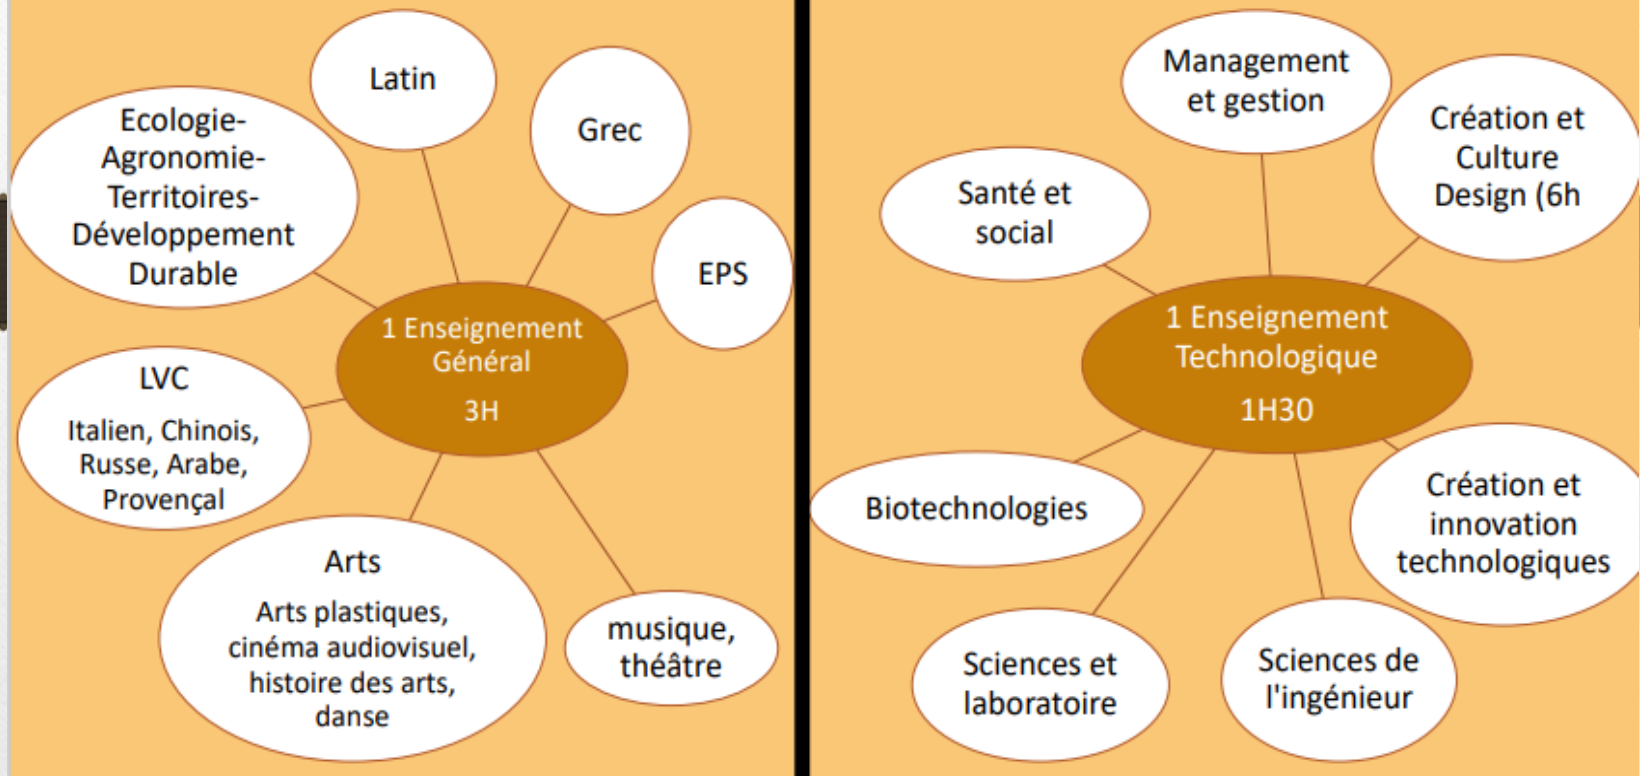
1 Enseignement Général

3H

Latin

Grec

EPS

Ecologie-Agronomie-Territoires-Développement Durable

LVC

Italien, Chinois, Russe, Arabe, Provençal

Arts

Arts plastiques, cinéma audiovisuel, histoire des arts, danse

musique, théâtre

1 Enseignement Technologique

1H30

Management et gestion

Santé et social

Création et Culture Design (6h

Biotechnologies

Création et innovation technologiques

Sciences et laboratoire

Sciences de l'ingénieur